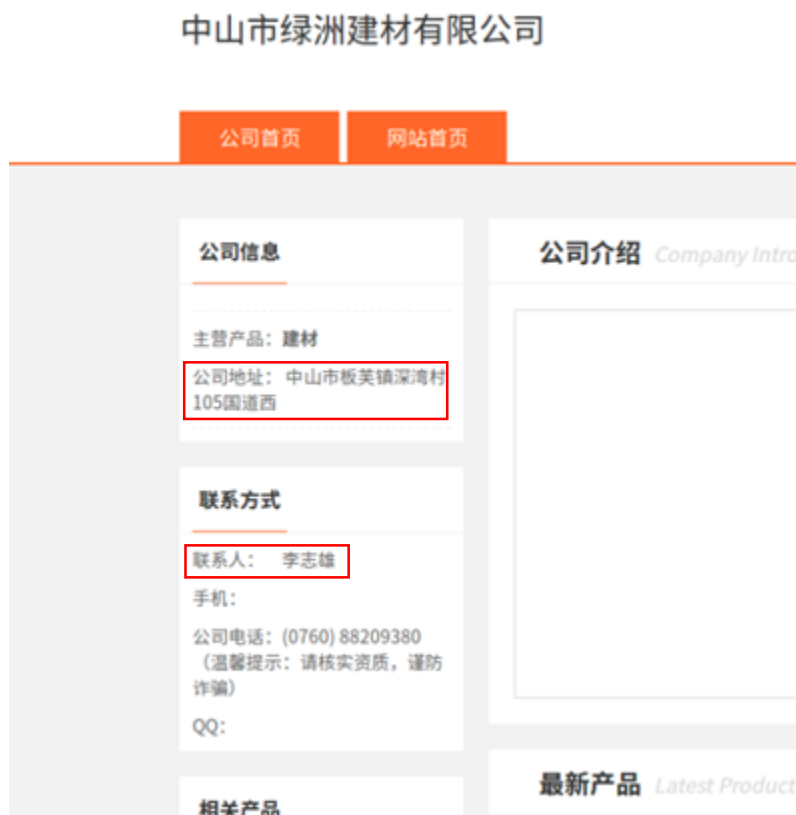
中山市绿洲建材有限公司

公司首页

网站首页

公司信息

主营产品：建材

公司地址：中山市板芙镇深湾村105国道西

联系方式

联系人： 李志雄

手机：

公司电话：(0760) 88209380（温馨提示：请核实资质，谨防诈骗）

QQ:

相关产品

公司介绍 Company Intro

最新产品 Latest Product